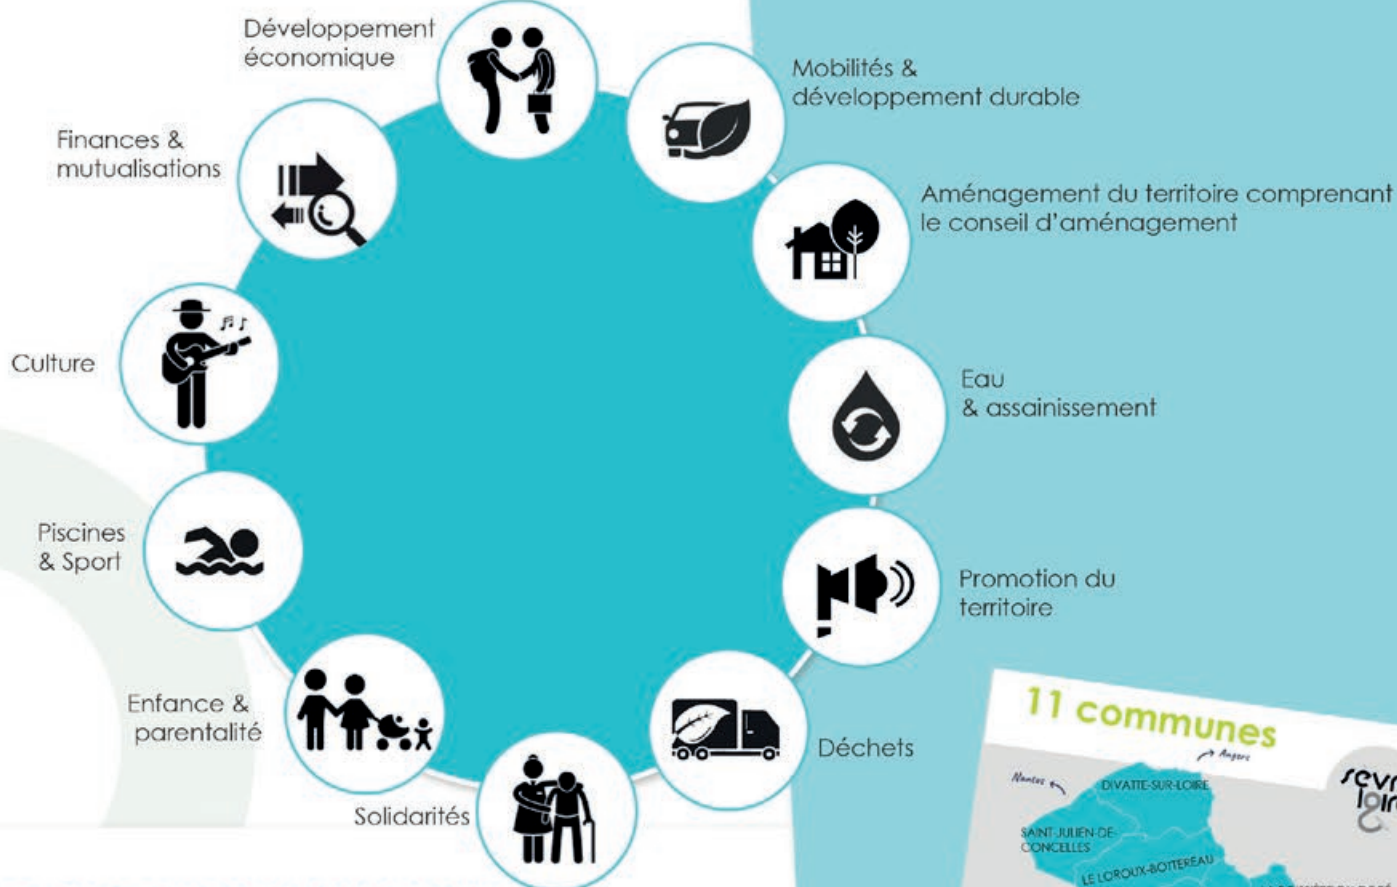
Développement économique

Mobilités & développement durable

Finances & mutualisations

Aménagement du territoire comprenant le conseil d'aménagement

Culture

Eau & assainissement

Piscines & Sport

Promotion du territoire

Enfance & parentalité

Déchets

Solidarités

11 communes

Nantes

Angers

DIVATTE-SUR-LOIRE

SAINT-JULIEN-DE-CONCELLES

LE LOROUX-BOTTEREAU

sevr loir